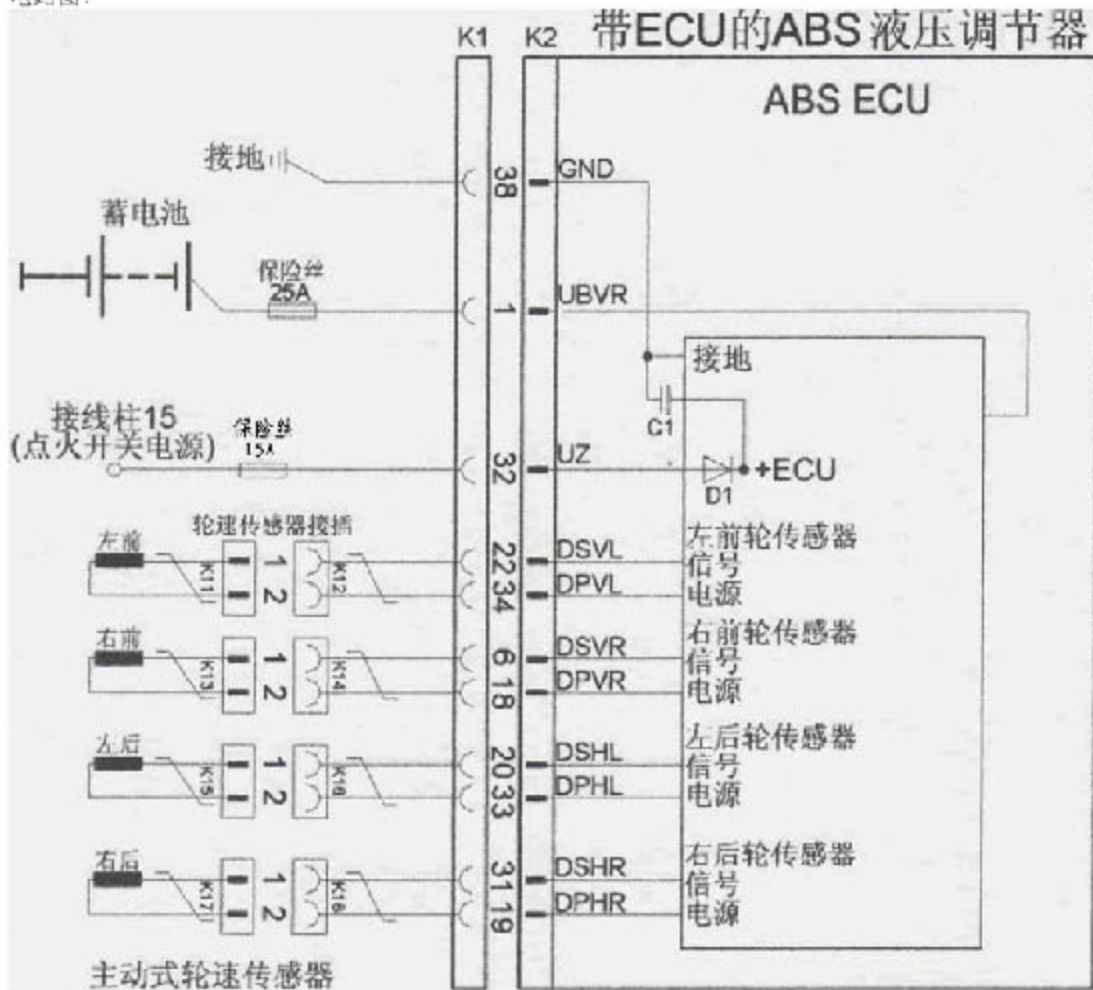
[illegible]

K1 K2 带ECU的ABS液压调节器

ABS ECU

接地

38

GND

蓄电池

保险丝 25A

1

UBVR

接地

C1

接线柱15 (点火开关电源)

保险丝 15A

32

UZ

D1

+ECU

轮速传感器接插

左前

K11

1 2

K12

22 34

DSVL

DPVL

左前轮传感器 信号 电源

右前

K13

1 2

K14

6 18

DSVR

DPVR

右前轮传感器 信号 电源

左后

K15

1 2

K16

20 33

DSHL

DPHL

左后轮传感器 信号 电源

右后

K17

1 2

K18

31 19

DSHR

DPHR

右后轮传感器 信号 电源

主动式轮速传感器